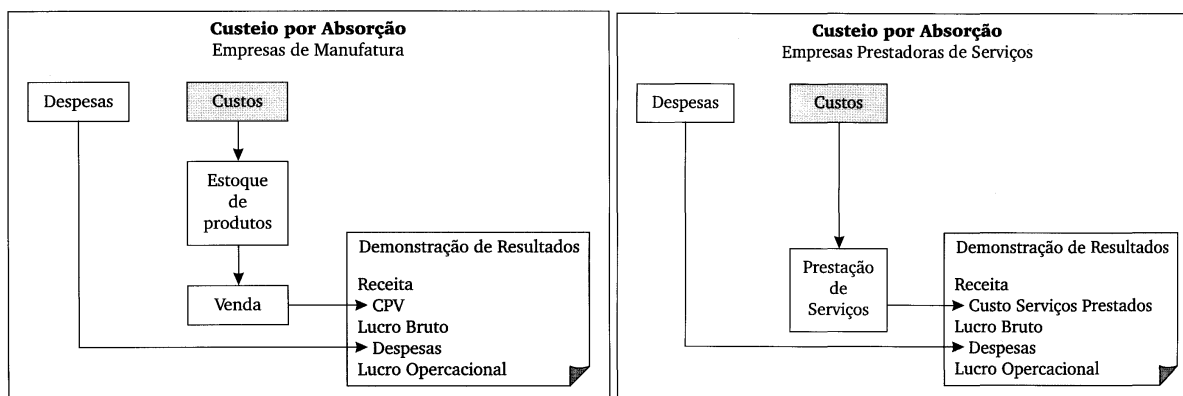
**Custeio por Absorção**
Empresas de Manufatura

Despesas

Custos

Estoque de produtos

Venda

Demonstração de Resultados

Receita
CPV
Lucro Bruto
Despesas
Lucro Opercacional

**Custeio por Absorção**
Empresas Prestadoras de Serviços

Despesas

Custos

Prestação de Serviços

Demonstração de Resultados

Receita
Custo Serviços Prestados
Lucro Bruto
Despesas
Lucro Opercacional